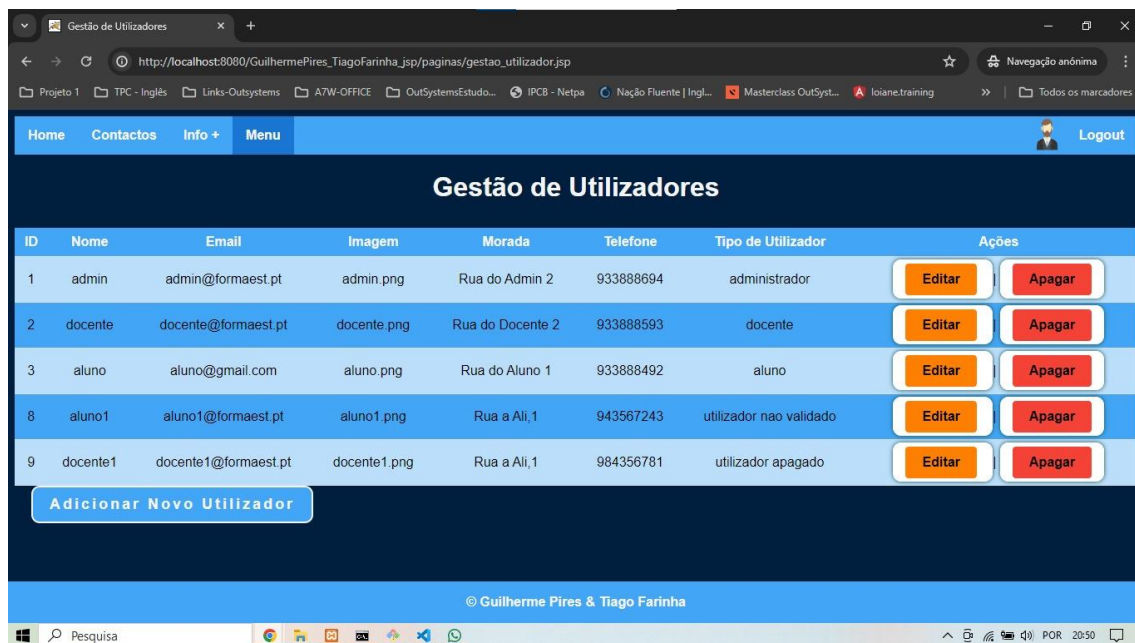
Gestão de Utilizadores ×  +

http://localhost:8080/GuilhermePires_TiagoFarinha_jsp/paginas/gestao_utilizador.jsp

Navegação anónima

Projeto 1  TPC - Inglês  Links-Outsystems  A7W-OFFICE  OutSystemsEstudo...  IPCB - Netpa  Nação Fluente | Ingl...  Masterclass OutSyst...  loiane.training  »  Todos os marcadores

Home  Contactos  Info +  Menu  Logout

Gestão de Utilizadores

| ID | Nome | Email | Imagem | Morada | Telefone | Tipo de Utilizador | Ações |
|---|---|---|---|---|---|---|---|
| 1 | admin | admin@formaest.pt | admin.png | Rua do Admin 2 | 933888694 | administrador | Editar Apagar |
| 2 | docente | docente@formaest.pt | docente.png | Rua do Docente 2 | 933888593 | docente | Editar Apagar |
| 3 | aluno | aluno@gmail.com | aluno.png | Rua do Aluno 1 | 933888492 | aluno | Editar Apagar |
| 8 | aluno1 | aluno1@formaest.pt | aluno1.png | Rua a Ali,1 | 943567243 | utilizador nao validado | Editar Apagar |
| 9 | docente1 | docente1@formaest.pt | docente1.png | Rua a Ali,1 | 984356781 | utilizador apagado | Editar Apagar |

Adicionar Novo Utilizador

© Guilherme Pires & Tiago Farinha

Pesquisa

POR 20:50